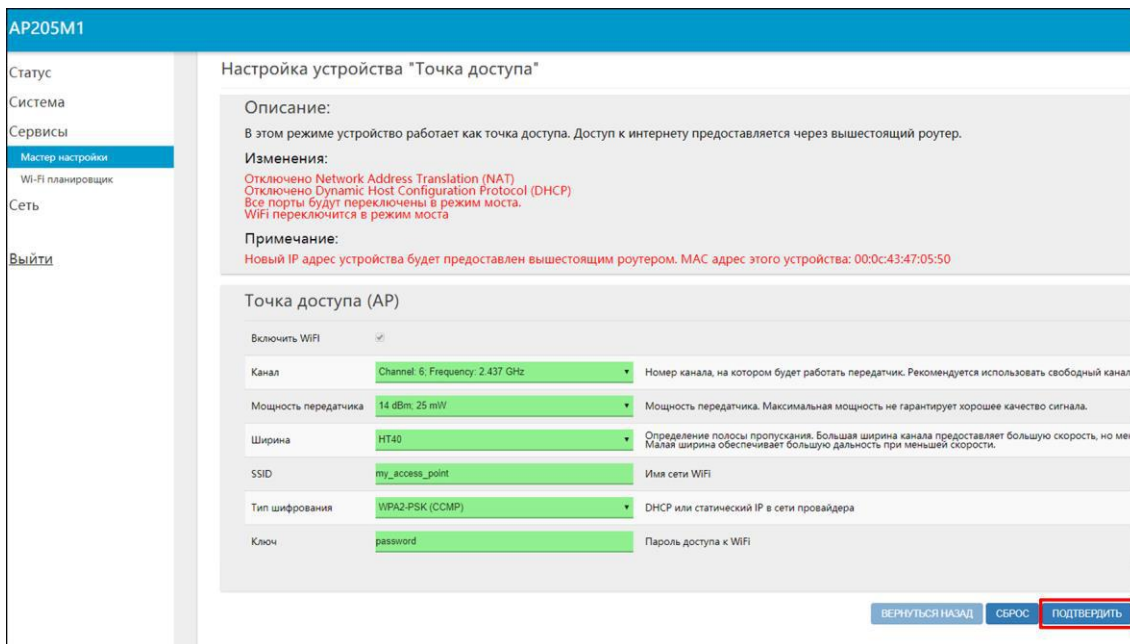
AP205M1

Статус
Система
Сервисы
Мастер настройки
Wi-Fi планировщик
Сеть

Выйти

Настройка устройства "Точка доступа"

Описание:
В этом режиме устройство работает как точка доступа. Доступ к интернету предоставляется через вышестоящий роутер.

Изменения:
Отключено Network Address Translation (NAT)
Отключено Dynamic Host Configuration Protocol (DHCP)
Все порты будут переключены в режим моста.
WiFi переключится в режим моста

Примечание:
Новый IP адрес устройства будет предоставлен вышестоящим роутером. MAC адрес этого устройства: 00:0c:43:47:05:50

Точка доступа (AP)

| | | |
|---|---|---|
| Включить WiFi | ✓ | |
| Канал | Channel: 6; Frequency: 2.437 GHz | Номер канала, на котором будет работать передатчик. Рекомендуется использовать свободный канал |
| Мощность передатчика | 14 dBm; 25 mW | Мощность передатчика. Максимальная мощность не гарантирует хорошее качество сигнала. |
| Ширина | HT40 | Определение полосы пропускания. Большая ширина канала предоставляет большую скорость, но ме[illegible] Малая ширина обеспечивает большую дальность при меньшей скорости. |
| SSID | my_access_point | Имя сети WiFi |
| Тип шифрования | WPA2-PSK (CCMP) | DHCP или статический IP в сети провайдера |
| Ключ | password | Пароль доступа к WiFi |

ВЕРНУТЬСЯ НАЗАД СБРОС ПОДТВЕРДИТЬ